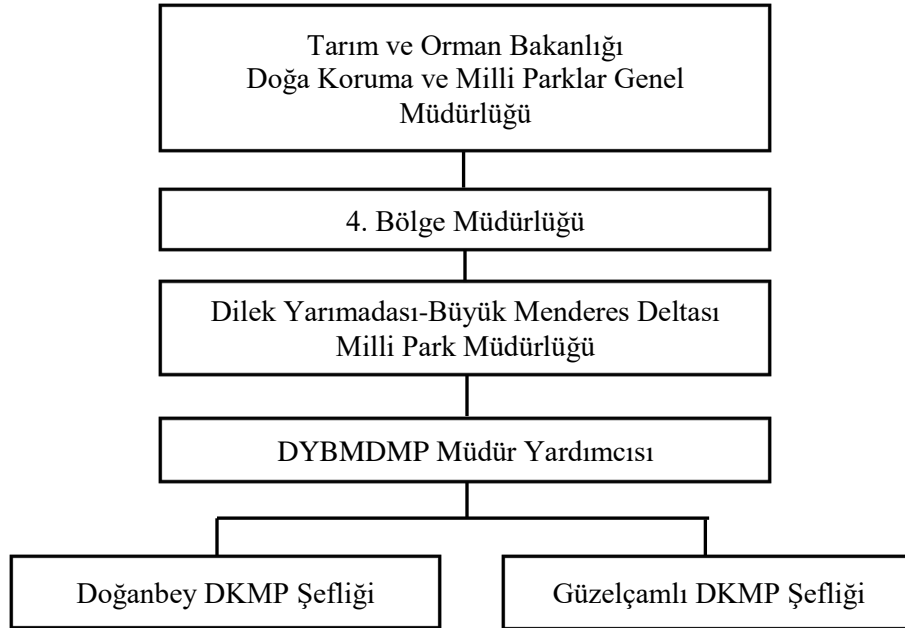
Tarım ve Orman Bakanlığı
Doğa Koruma ve Milli Parklar Genel Müdürlüğü

4. Bölge Müdürlüğü

Dilek Yarımadası-Büyük Menderes Deltası Milli Park Müdürlüğü

DYBMDMP Müdür Yardımcısı

Doğanbey DKMP Şefliği

Güzelçamlı DKMP Şefliği